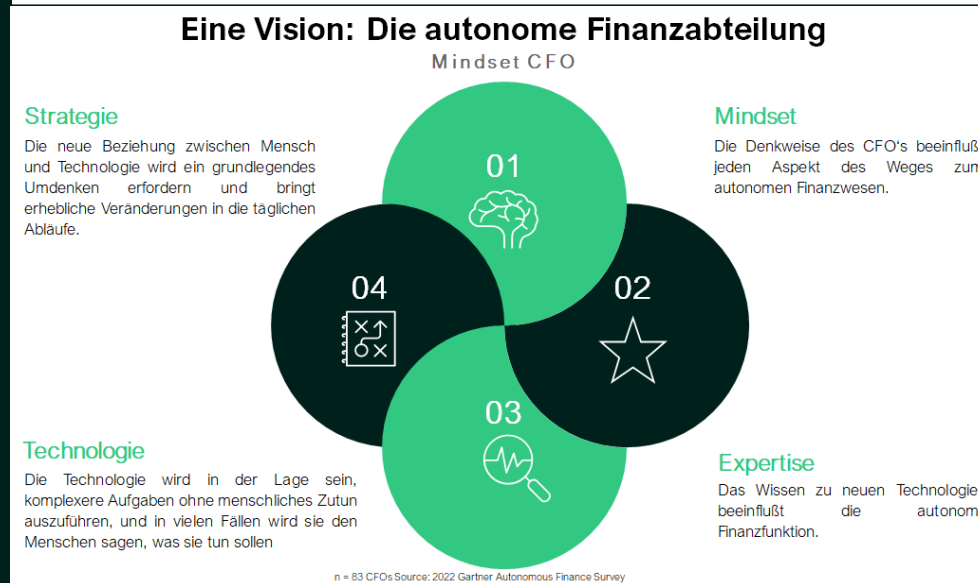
Eine Vision: Die autonome Finanzabteilung

Mindset CFO

Strategie

Die neue Beziehung zwischen Mensch und Technologie wird ein grundlegendes Umdenken erfordern und bringt erhebliche Veränderungen in die täglichen Abläufe.

Mindset

Die Denkweise des CFO‘s beeinflußt jeden Aspekt des Weges zum autonomen Finanzwesen.

01

04

02

03

Technologie

Die Technologie wird in der Lage sein, komplexere Aufgaben ohne menschliches Zutun auszuführen, und in vielen Fällen wird sie den Menschen sagen, was sie tun sollen

Expertise

Das Wissen zu neuen Technologie beeinflußt die autonom Finanzfunktion.

n = 83 CFOs Source: 2022 Gartner Autonomous Finance Survey